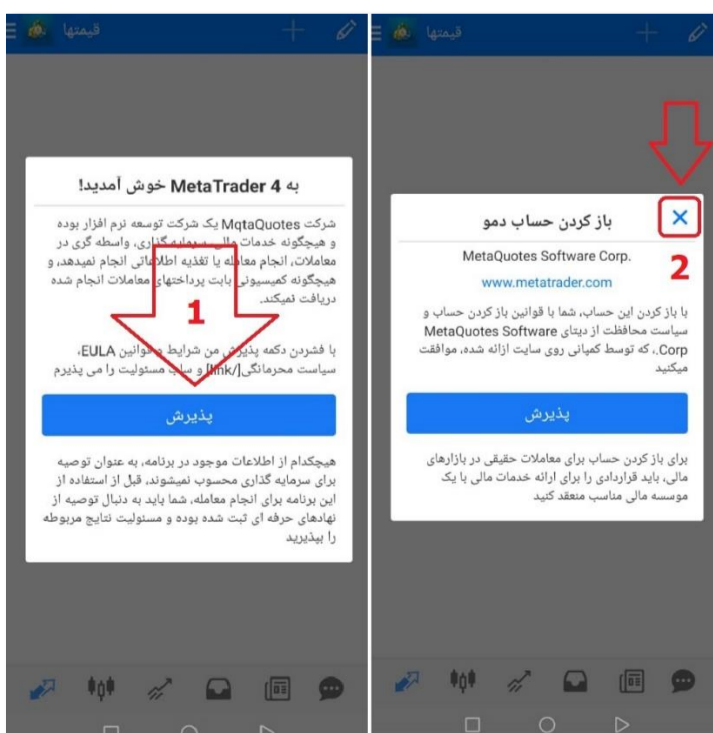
قیمتها

به MetaTrader 4 خوش آمدید!

شرکت MqtaQuotes یک شرکت توسعه نرم افزار بوده و هیچگونه خدمات مالی، سرمایه گذاری، واسطه گری در معاملات، انجام معامله یا تغذیه اطلاعاتی انجام نمیدهد، و هیچگونه کمیسیونی بابت پرداختهای معاملات انجام شده دریافت نمیکند.

1

با فشردن دکمه پذیرش من شرایط و قوانین EULA، سیاست محرمانگی[link] و سلب مسئولیت را می پذیرم

پذیرش

هیچکدام از اطلاعات موجود در برنامه، به عنوان توصیه برای سرمایه گذاری محسوب نمیشوند. قبل از استفاده از این برنامه برای انجام معامله، شما باید به دنبال توصیه از نهادهای حرفه ای ثبت شده بوده و مسئولیت نتایج مربوطه را بپذیرید

قیمتها

2

باز کردن حساب دمو

MetaQuotes Software Corp.

www.metatrader.com

با باز کردن این حساب، شما با قوانین باز کردن حساب و سیاست محافظت از دیتای MetaQuotes Software Corp.، که توسط کمپانی روی سایت ارائه شده، موافقت میکنید

پذیرش

برای باز کردن حساب برای معاملات حقیقی در بازارهای مالی، باید قراردادی را برای ارائه خدمات مالی با یک موسسه مالی مناسب منعقد کنید